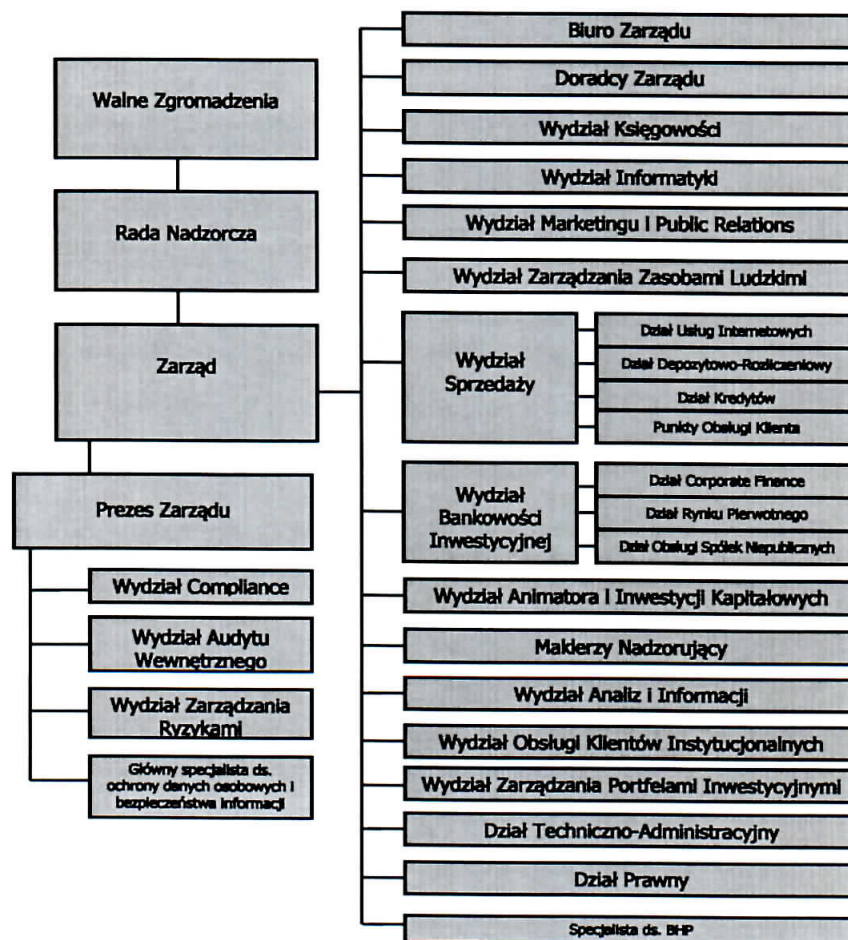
Walne Zgromadzenia

Rada Nadzorcza

Zarząd

Prezes Zarządu

Wydział Compliance

Wydział Audytu Wewnętrznego

Wydział Zarządzania Ryzykami

Główny specjalista ds. ochrony danych osobowych i bezpieczeństwa informacji

Biuro Zarządu

Doradcy Zarządu

Wydział Księgowości

Wydział Informatyki

Wydział Marketingu i Public Relations

Wydział Zarządzania Zasobami Ludzkimi

Wydział Sprzedaży

Dział Usług Internetowych

Dział Depozytowo-Rozliczeniowy

Dział Kredytów

Punkty Obsługi Klienta

Wydział Bankowości Inwestycyjnej

Dział Corporate Finance

Dział Rynku Pierwotnego

Dział Obsługi Spółek Niepublicznych

Wydział Animatora i Inwestycji Kapitałowych

Maklerzy Nadzorujący

Wydział Analiz i Informacji

Wydział Obsługi Klientów Instytucjonalnych

Wydział Zarządzania Portfelami Inwestycyjnymi

Dział Techniczno-Administracyjny

Dział Prawny

Specjalista ds. BHP